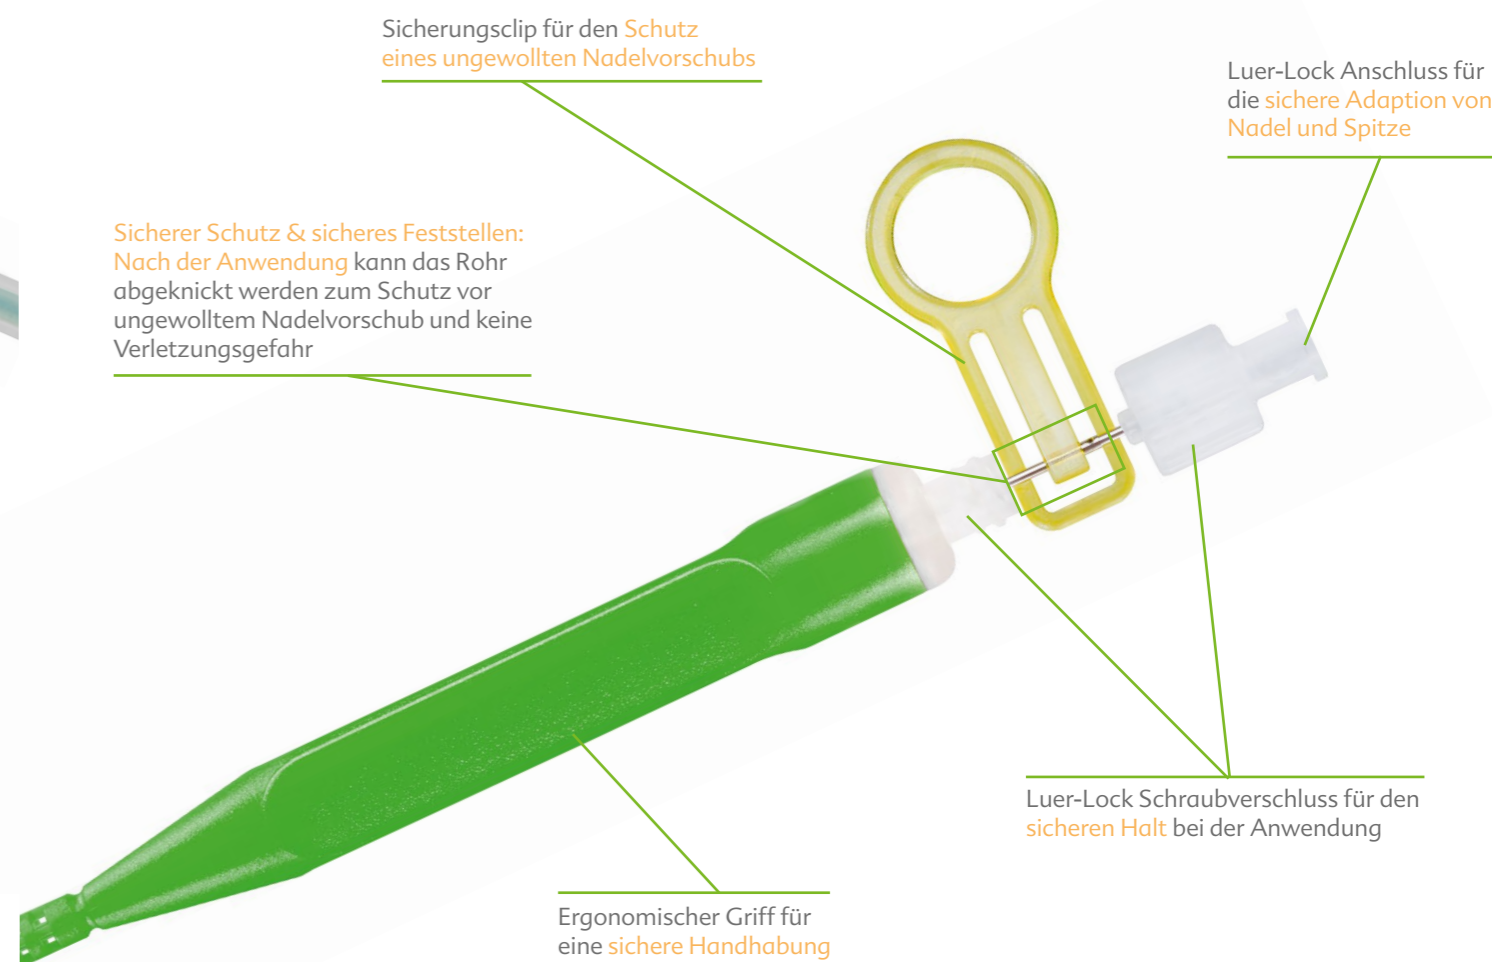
Sicherungsclip für den Schutz eines ungewollten Nadelvorschubs

Luer-Lock Anschluss für die sichere Adaption von Nadel und Spitze

Sicherer Schutz & sicheres Feststellen: Nach der Anwendung kann das Rohr abgeknickt werden zum Schutz vor ungewolltem Nadelvorschub und keine Verletzungsgefahr

Luer-Lock Schraubverschluss für den sicheren Halt bei der Anwendung

Ergonomischer Griff für eine sichere Handhabung